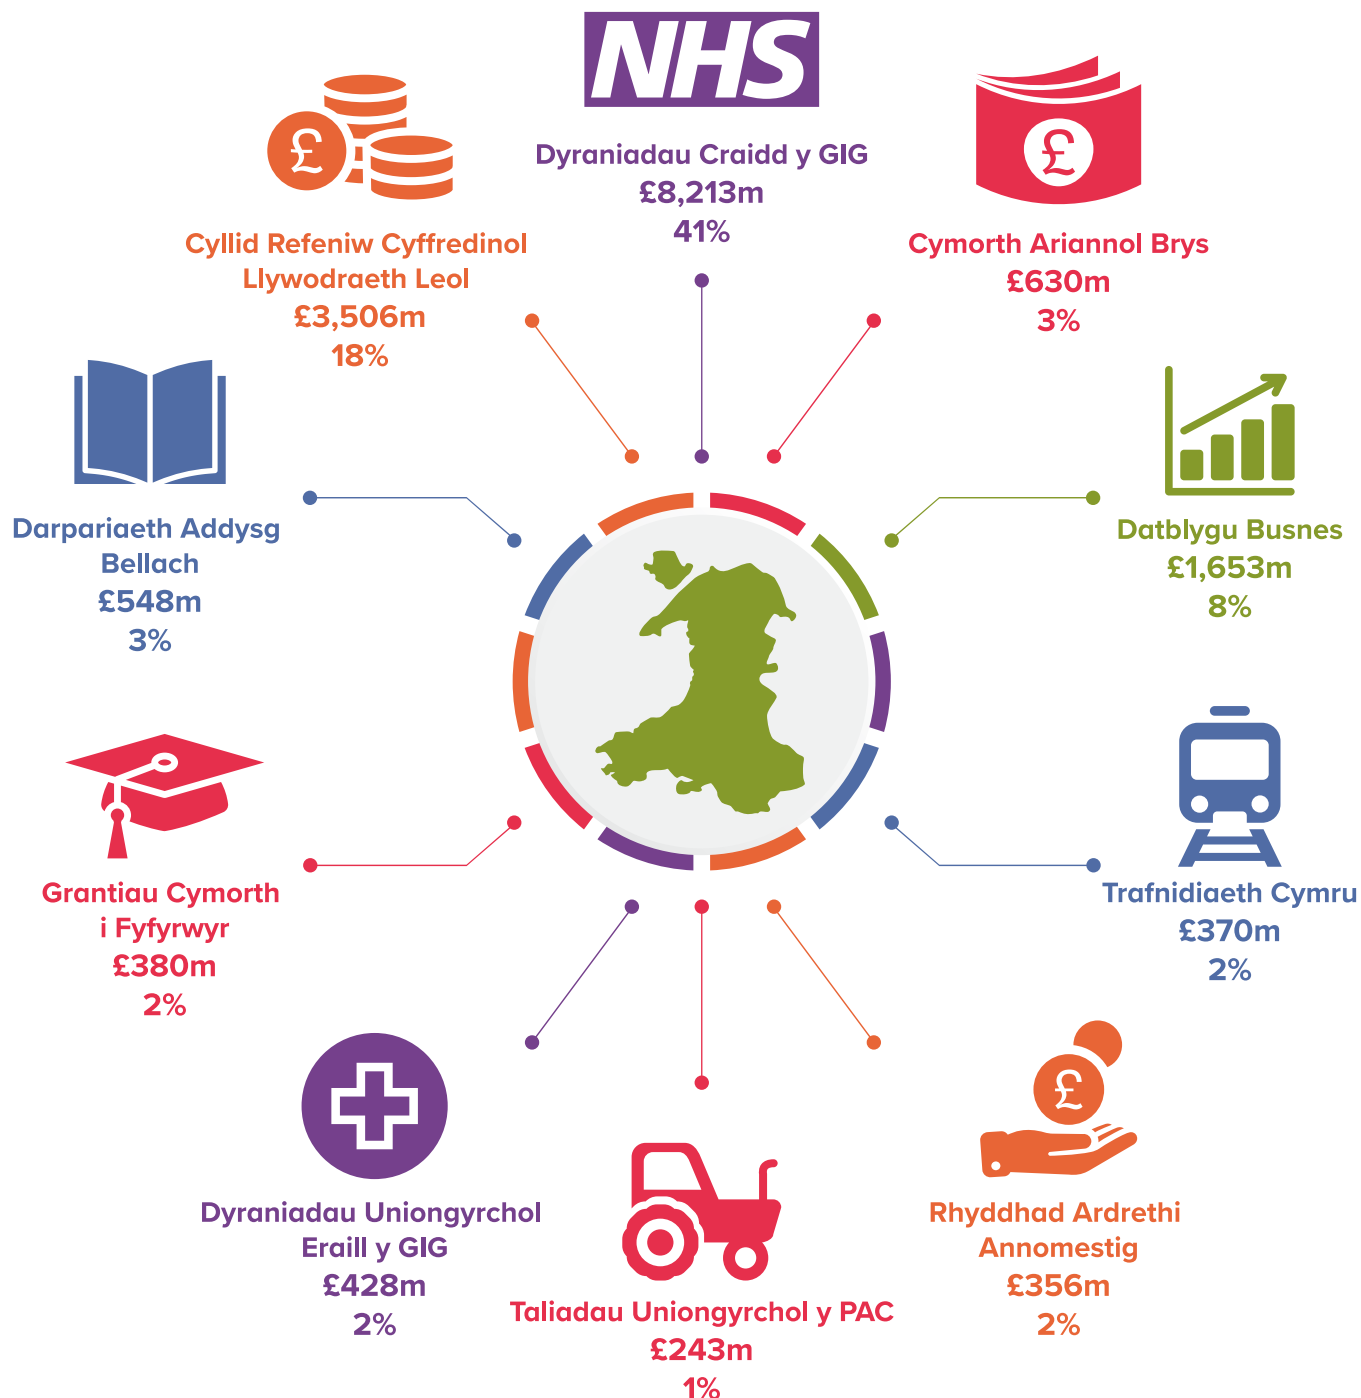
NHS

Dyraniadau Craidd y GIG
£8,213m
41%

Cyllid Refeniw Cyffredinol Llywodraeth Leol
£3,506m
18%

Cymorth Ariannol Brys
£630m
3%

Darpariaeth Addysg Bellach
£548m
3%

Datblygu Busnes
£1,653m
8%

Grantiau Cymorth i Fyfyrwyr
£380m
2%

Trafnidiaeth Cymru
£370m
2%

Dyraniadau Uniongyrchol Eraill y GIG
£428m
2%

Taliadau Uniongyrchol y PAC
£243m
1%

Rhyddhad Ardrethi Annomestig
£356m
2%